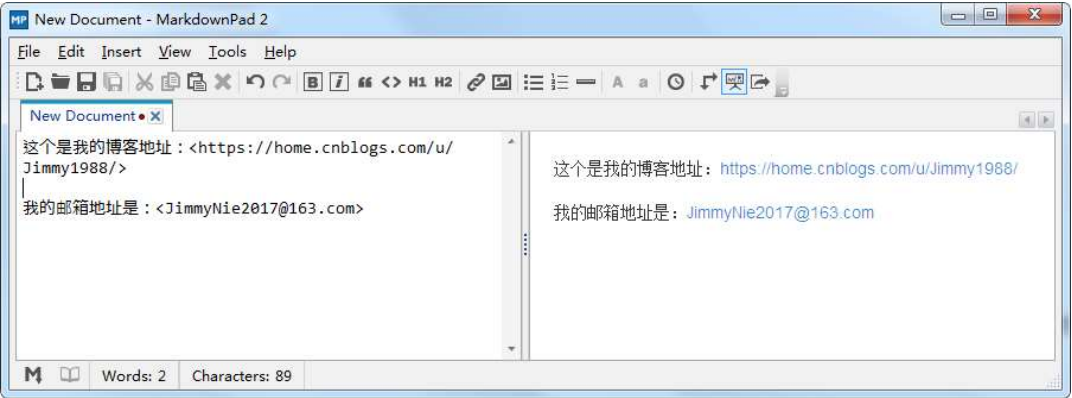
MP New Document - MarkdownPad 2

File Edit Insert View Tools Help

B I ““ <> H1 H2 A a

New Document ● X

这个是我的博客地址：<https://home.cnblogs.com/u/Jimmy1988/>

我的邮箱地址是：<JimmyNie2017@163.com>

这个是我的博客地址：https://home.cnblogs.com/u/Jimmy1988/

我的邮箱地址是：JimmyNie2017@163.com

M Words: 2 Characters: 89